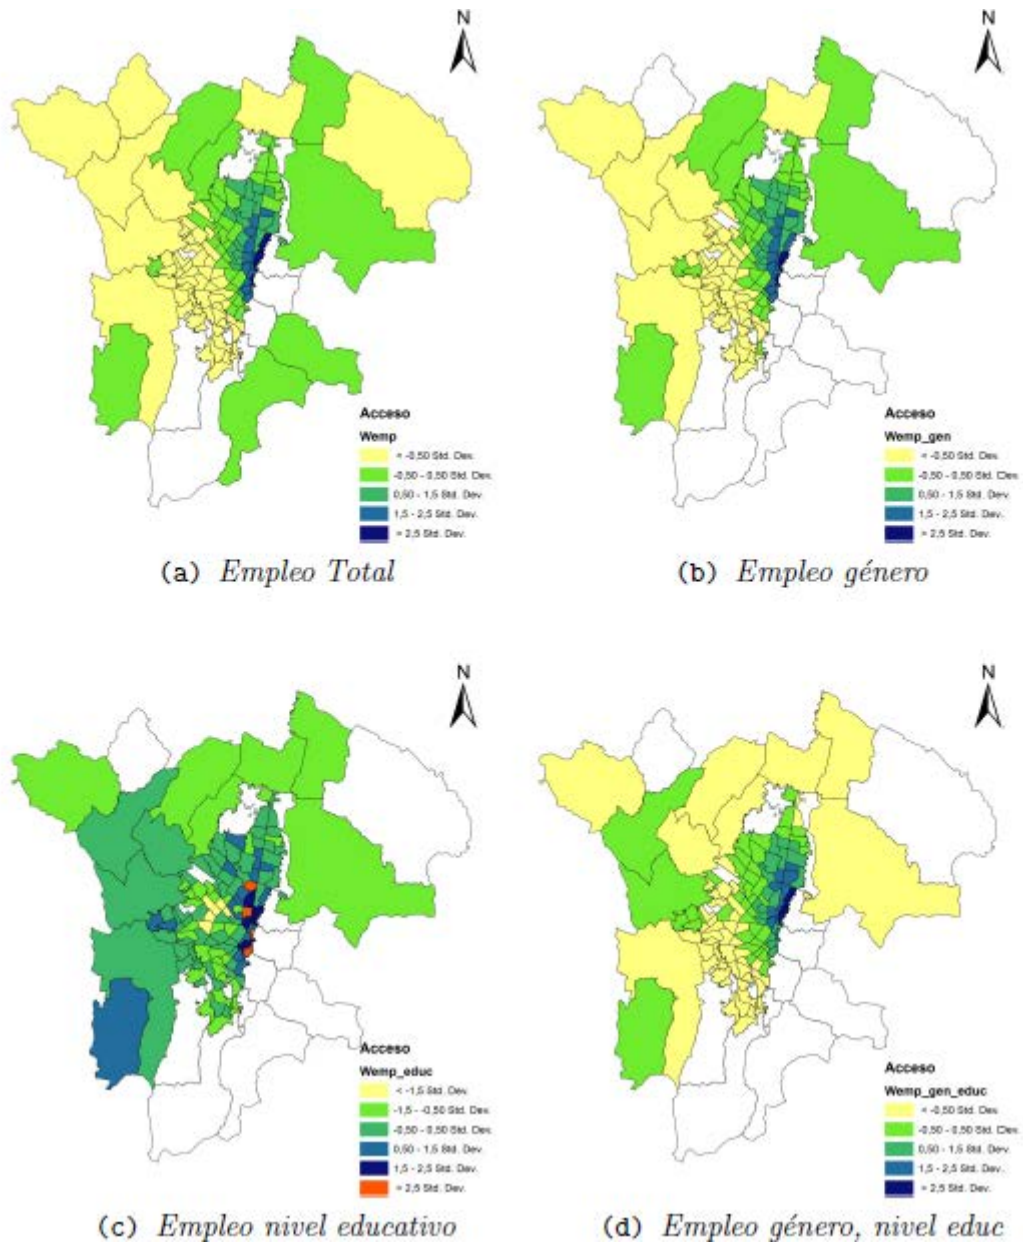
N

Acceso
Wemp
< -0,50 Std. Dev.
-0,50 - 0,50 Std. Dev.
0,50 - 1,5 Std. Dev.
1,5 - 2,5 Std. Dev.
> 2,5 Std. Dev.

(a) *Empleo Total*

N

Acceso
Wemp_gen
< -0,50 Std. Dev.
-0,50 - 0,50 Std. Dev.
0,50 - 1,5 Std. Dev.
1,5 - 2,5 Std. Dev.
> 2,5 Std. Dev.

(b) *Empleo género*

N

Acceso
Wemp_educ
< -1,5 Std. Dev.
-1,5 - -0,50 Std. Dev.
-0,50 - 0,50 Std. Dev.
0,50 - 1,5 Std. Dev.
1,5 - 2,5 Std. Dev.
> 2,5 Std. Dev.

(c) *Empleo nivel educativo*

N

Acceso
Wemp_gen_educ
< -0,50 Std. Dev.
-0,50 - 0,50 Std. Dev.
0,50 - 1,5 Std. Dev.
1,5 - 2,5 Std. Dev.
> 2,5 Std. Dev.

(d) *Empleo género, nivel educ*